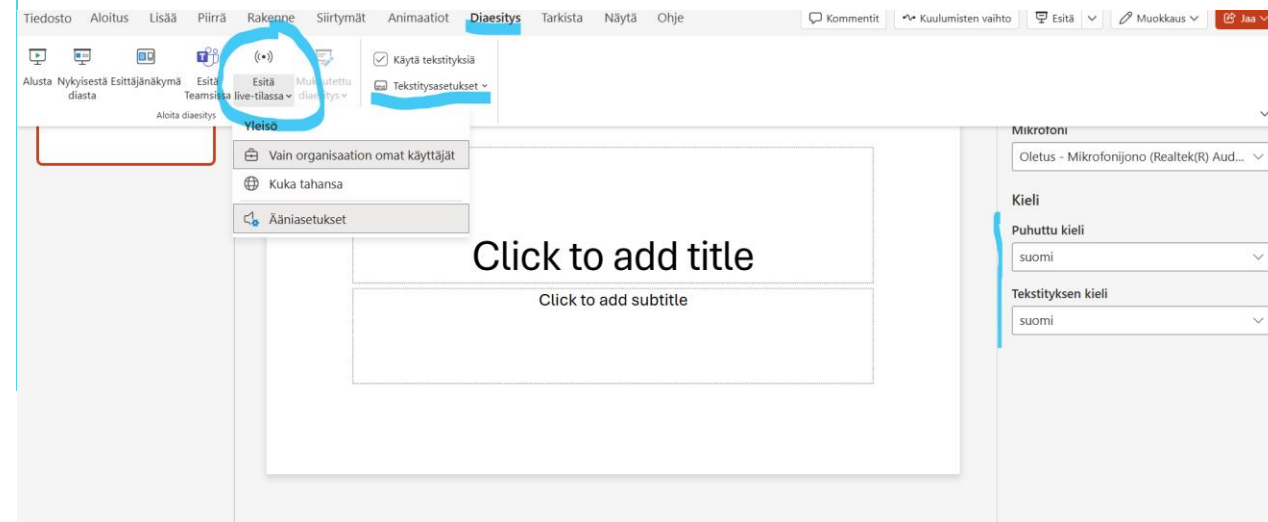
Tiedosto Aloitus Lisää Piirrä Rakenne Siirtymät Animaatiot Diaesitys Tarkista Näytä Ohje

Kommentit Kuulumisten vaihto Esitä Muokkaus Jaa

Alusta Nykyisestä diasta Esittäjänäkymä Esitä Teamsissa Esitä live-tilassa Mukautettu diaesitys

Käytä tekstityksiä
Tekstitysasetukset

Aloita diaesitys

Yleisö
Vain organisaation omat käyttäjät
Kuka tahansa
Ääniasetukset

Click to add title
Click to add subtitle

Mikrofoni
Oletus - Mikrofonijono (Realtek(R) Aud...

Kieli
Puhuttu kieli
suomi
Tekstityksen kieli
suomi